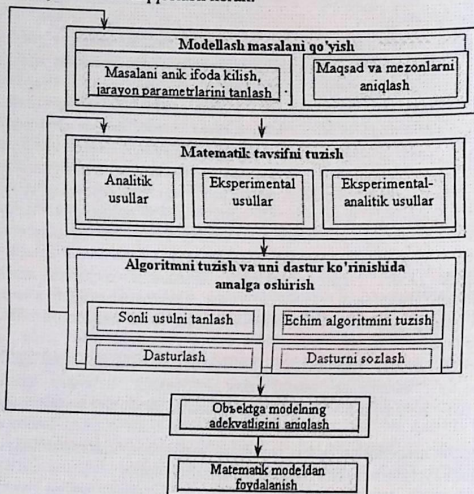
Modellash masalani qo'yish

Masalani anik ifoda kilish, jarayon parametrlarini tanlash

Maqsad va mezonlarni aniqlash

Matematik tavsifni tuzish

Analitik usullar

Eksperimental usullar

Eksperimental-analitik usullar

Algoritmni tuzish va uni dastur ko'rinishida amalga oshirish

Sonli usulni tanlash

Echim algoritmini tuzish

Dasturlash

Dasturni sozlash

Obsektga modelning adekvatligini aniqlash

Matematik modeldan foydalanish